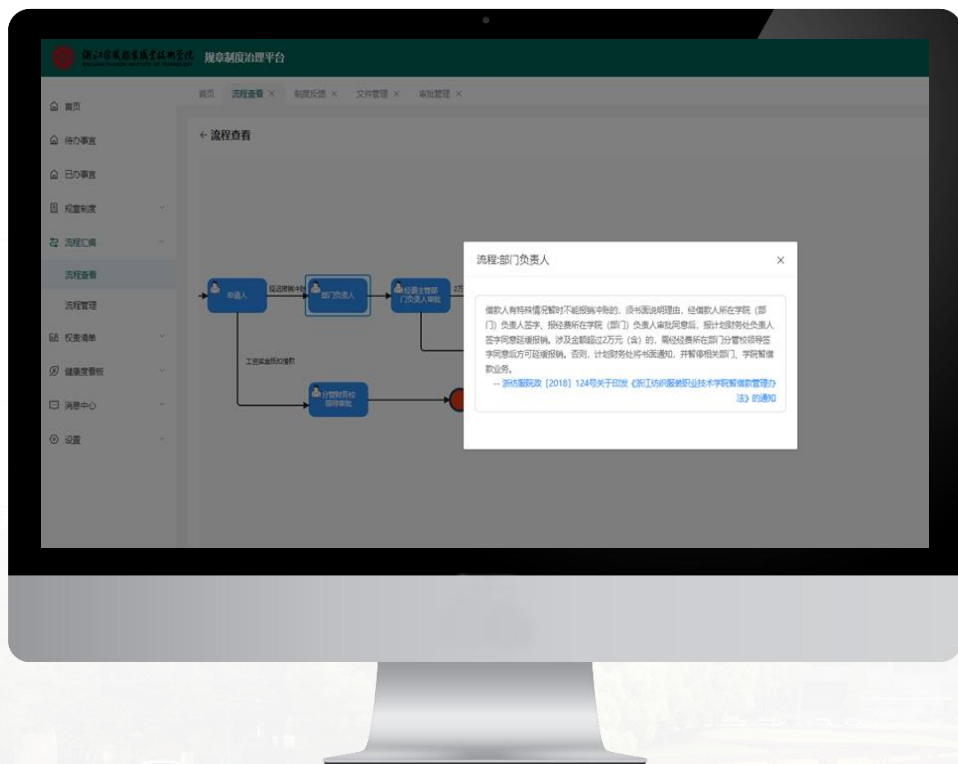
浙江纺织服装职业技术学院 规章制度治理平台

首页 流程查看 × 制度反馈 × 文件管理 × 审批管理 ×

首页
待办事宜
已办事宜
规章制度
流程汇编
流程查看
流程管理
权责清单
健康度看板
消息中心
设置

← 流程查看

申请人
部门负责人
经费主管部门负责人审批
分管财务校领导审批
工资奖金预扣借款

流程:部门负责人 ×

借款人有特殊情况暂时不能报销冲账的，须书面说明理由，经借款人所在学院（部门）负责人签字、报经费所在学院（部门）负责人审批同意后，报计划财务处负责人签字同意延缓报销。涉及金额超过2万元（含）的，需经经费所在部门分管校领导签字同意后方可延缓报销。否则，计划财务处将书面通知，并暂停相关部门、学院暂借款业务。

-- 浙纺服院政〔2018〕124号关于印发《浙江纺织服装职业技术学院暂借款管理办法》的通知